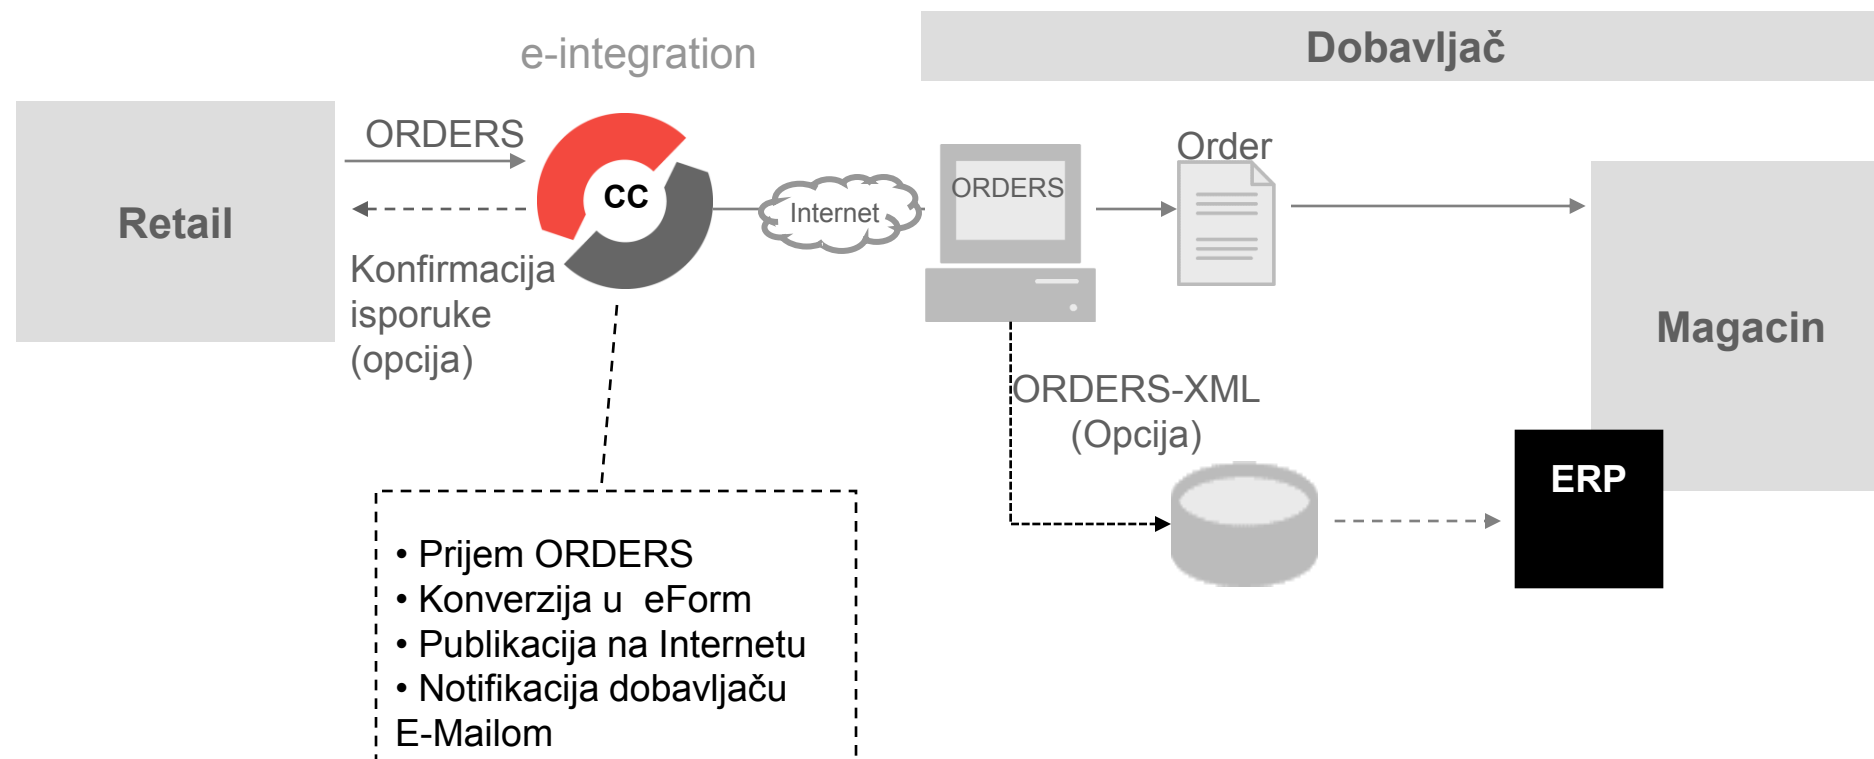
e-integration

Dobavljač

Retail

ORDERS

CC

Internet

ORDERS

Order

Konfirmacija isporuke (opcija)

Magacin

ORDERS-XML (Opcija)

ERP

• Prijem ORDERS
• Konverzija u eForm
• Publikacija na Internetu
• Notifikacija dobavljaču E-Mailom